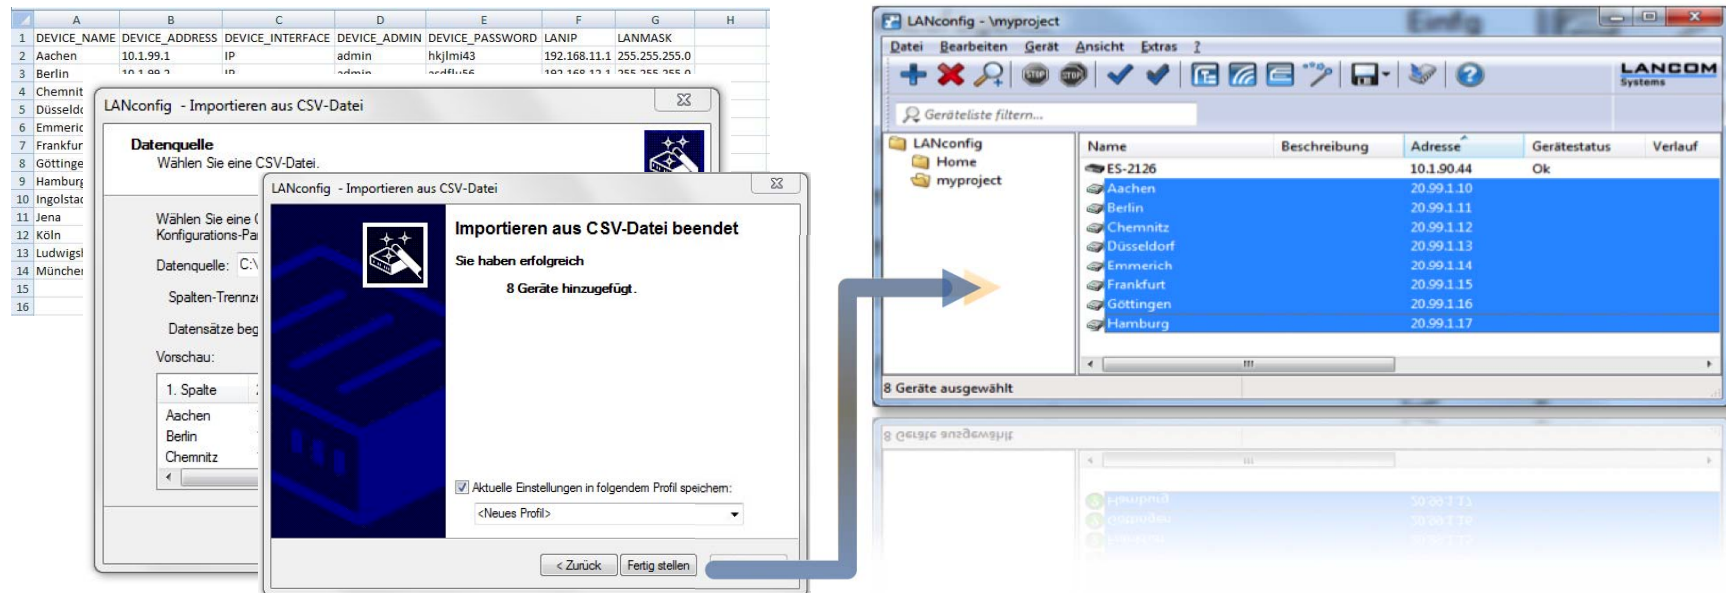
| | A | B | C | D | E | F | G | H |
|---|---|---|---|---|---|---|---|---|
| 1 | DEVICE_NAME | DEVICE_ADDRESS | DEVICE_INTERFACE | DEVICE_ADMIN | DEVICE_PASSWORD | LANIP | LANMASK | |
| 2 | Aachen | 10.1.99.1 | IP | admin | hkjlmi43 | 192.168.11.1 | 255.255.255.0 | |
| 3 | Berlin | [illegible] | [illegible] | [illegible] | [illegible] | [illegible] | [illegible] | |
| 4 | Chemnit | | | | | | | |
| 5 | Düsseld | | | | | | | |
| 6 | Emmeric | | | | | | | |
| 7 | Frankfur | | | | | | | |
| 8 | Göttinge | | | | | | | |
| 9 | Hamburg | | | | | | | |
| 10 | Ingolstac | | | | | | | |
| 11 | Jena | | | | | | | |
| 12 | Köln | | | | | | | |
| 13 | Ludwigsl | | | | | | | |
| 14 | Müncher | | | | | | | |
| 15 | | | | | | | | |
| 16 | | | | | | | | |

LANconfig - Importieren aus CSV-Datei

Datenquelle
Wählen Sie eine CSV-Datei.

Wählen Sie eine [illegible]
Konfigurations-Pa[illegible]

Datenquelle: C:\

Spalten-Trennz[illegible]

Datensätze beg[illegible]

Vorschau:

1. Spalte
Aachen
Berlin
Chemnitz

LANconfig - Importieren aus CSV-Datei

Importieren aus CSV-Datei beendet

Sie haben erfolgreich

8 Geräte hinzugefügt.

Aktuelle Einstellungen in folgendem Profil speichern:

<Neues Profil>

< Zurück
Fertig stellen

LANconfig - \myproject

Datei Bearbeiten Gerät Ansicht Extras ?

LANCOM Systems

Geräteliste filtern...

LANconfig
Home
myproject

| Name | Beschreibung | Adresse | Gerätestatus | Verlauf |
|---|---|---|---|---|
| ES-2126 | | 10.1.90.44 | Ok | |
| Aachen | | 20.99.1.10 | | |
| Berlin | | 20.99.1.11 | | |
| Chemnitz | | 20.99.1.12 | | |
| Düsseldorf | | 20.99.1.13 | | |
| Emmerich | | 20.99.1.14 | | |
| Frankfurt | | 20.99.1.15 | | |
| Göttingen | | 20.99.1.16 | | |
| Hamburg | | 20.99.1.17 | | |

8 Geräte ausgewählt